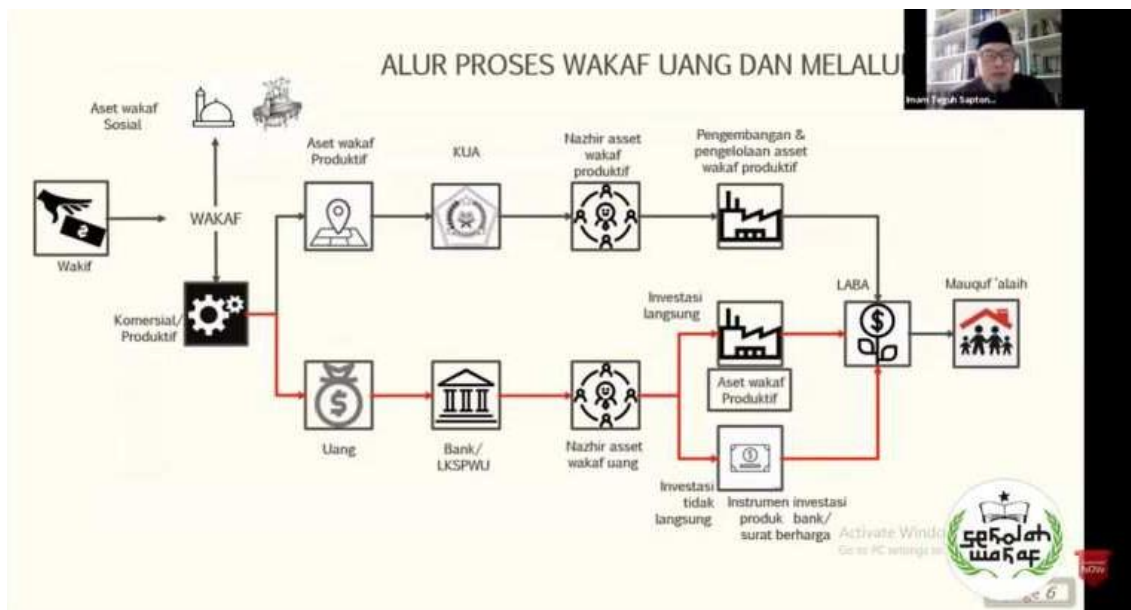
ALUR PROSES WAKAF UANG DAN MELALU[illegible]

Imam Teguh Sapton...

Aset wakaf Sosial

Wakif

WAKAF

Komersial/ Produktif

Aset wakaf Produktif

KUA

Nazhir asset wakaf produktif

Pengembangan & pengelolaan asset wakaf produktif

Investasi langsung

Aset wakaf Produktif

LABA

Mauquf 'alaih

Uang

Bank/ LKSPWU

Nazhir asset wakaf uang

Investasi tidak langsung

Instrumen investasi produk bank/ surat berharga

Activate Windo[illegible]
Go to PC settings to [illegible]

Sekolah Wakaf

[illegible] 6